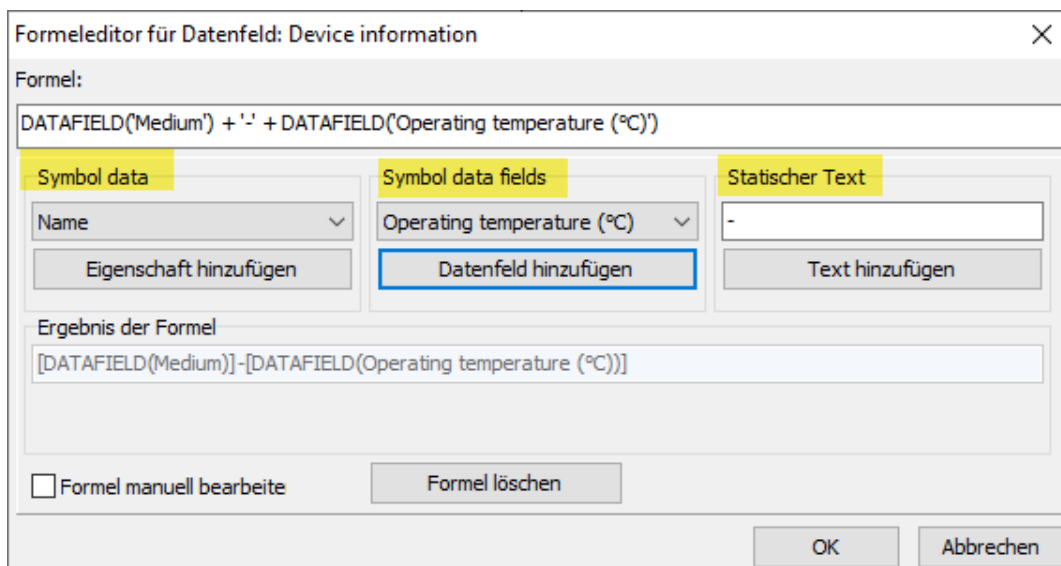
Formeleditor für Datenfeld: Device information

Formel:

DATAFIELD('Medium') + '-' + DATAFIELD('Operating temperature (°C)')

Symbol data

Name

Eigenschaft hinzufügen

Symbol data fields

Operating temperature (°C)

Datenfeld hinzufügen

Statischer Text

-

Text hinzufügen

Ergebnis der Formel

[DATAFIELD(Medium)]-[DATAFIELD(Operating temperature (°C))]

Formel manuell bearbeite

Formel löschen

OK

Abbrechen